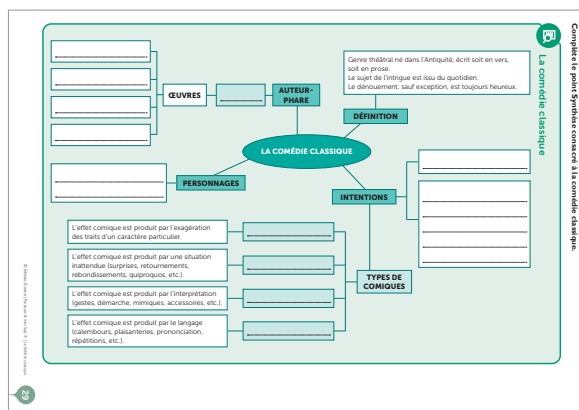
Complète le point Synthèse consacré à la comédie classique.

La comédie classique

Genre théâtral né dans l'Antiquité, écrit soit en vers, soit en prose.
Le sujet de l'intrigue est issu du quotidien.
Le dénouement, sauf exception, est toujours heureux.

DÉFINITION

AUTEUR-PHARE

ŒUVRES

LA COMÉDIE CLASSIQUE

PERSONNAGES

INTENTIONS

TYPES DE COMIQUES

L'effet comique est produit par l'exagération des traits d'un caractère particulier.

L'effet comique est produit par une situation inattendue (surprises, retournements, rebondissements, quiproquos, etc.).

L'effet comique est produit par l'interprétation (gestes, démarche, mimiques, accessoires, etc.).

L'effet comique est produit par le langage (calembours, plaisanteries, prononciation, répétitions, etc.).

© Éditions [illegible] | La comédie classique

29